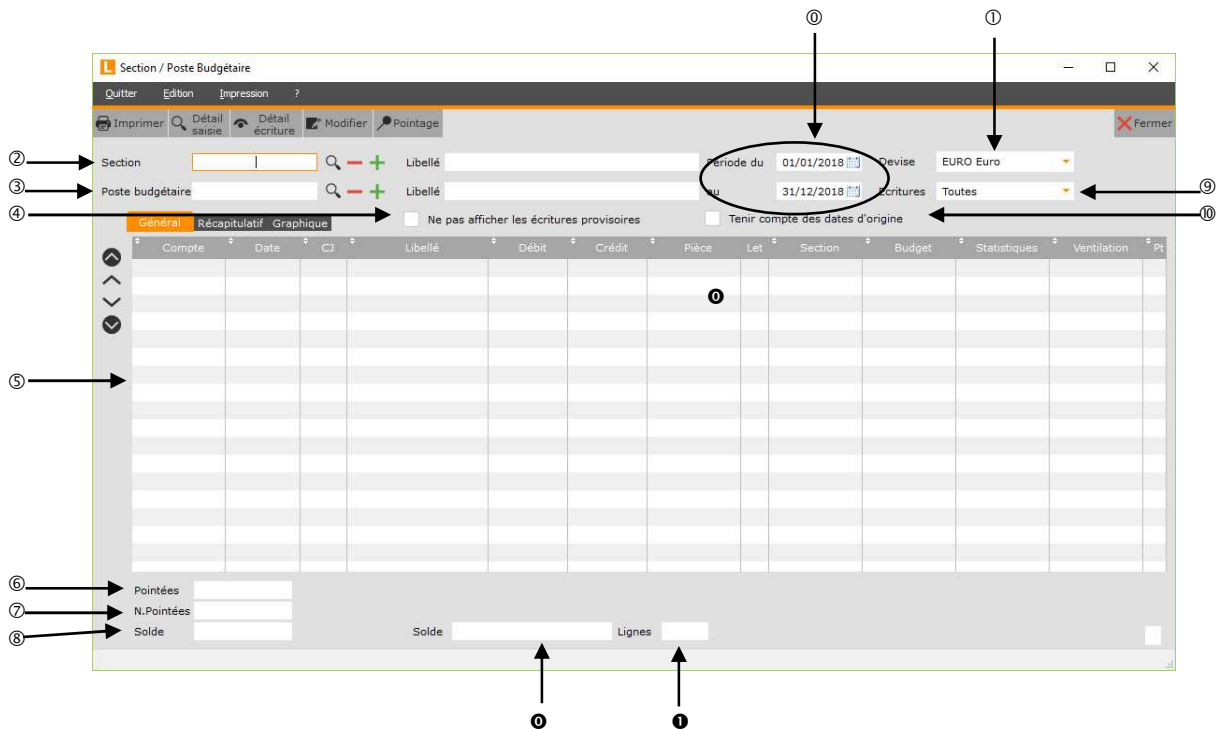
⓪ ①

L Section / Poste Budgétaire

Quitter Edition Impression ?

Imprimer Détail saisie Détail écriture Modifier Pointage Fermer

② Section Libellé Période du 01/01/2018 Devise EURO Euro

③ Poste budgétaire Libellé au 31/12/2018 Ecritures Toutes ⑨

④ Général Récapitulatif Graphique Ne pas afficher les écritures provisoires Tenir compte des dates d'origine ⑩

| Compte | Date | CJ | Libellé | Débit | Crédit | Pièce | Let | Section | Budget | Statistiques | Ventilation | Pt |
|---|---|---|---|---|---|---|---|---|---|---|---|---|

⓿

⑤

⑥ Pointées

⑦ N.Pointées

⑧ Solde Solde Lignes

⓿ ❶